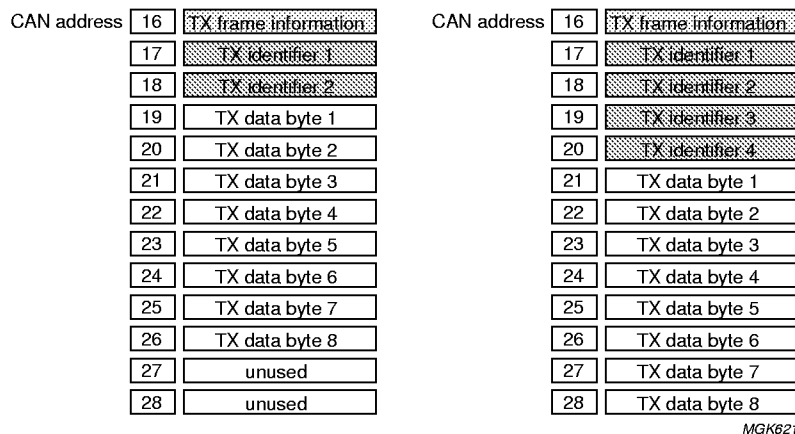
| CAN address | |
|---|---|
| 16 | TX frame information |
| 17 | TX identifier 1 |
| 18 | TX identifier 2 |
| 19 | TX data byte 1 |
| 20 | TX data byte 2 |
| 21 | TX data byte 3 |
| 22 | TX data byte 4 |
| 23 | TX data byte 5 |
| 24 | TX data byte 6 |
| 25 | TX data byte 7 |
| 26 | TX data byte 8 |
| 27 | unused |
| 28 | unused |

| CAN address | |
|---|---|
| 16 | TX frame information |
| 17 | TX identifier 1 |
| 18 | TX identifier 2 |
| 19 | TX identifier 3 |
| 20 | TX identifier 4 |
| 21 | TX data byte 1 |
| 22 | TX data byte 2 |
| 23 | TX data byte 3 |
| 24 | TX data byte 4 |
| 25 | TX data byte 5 |
| 26 | TX data byte 6 |
| 27 | TX data byte 7 |
| 28 | TX data byte 8 |

MGK62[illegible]